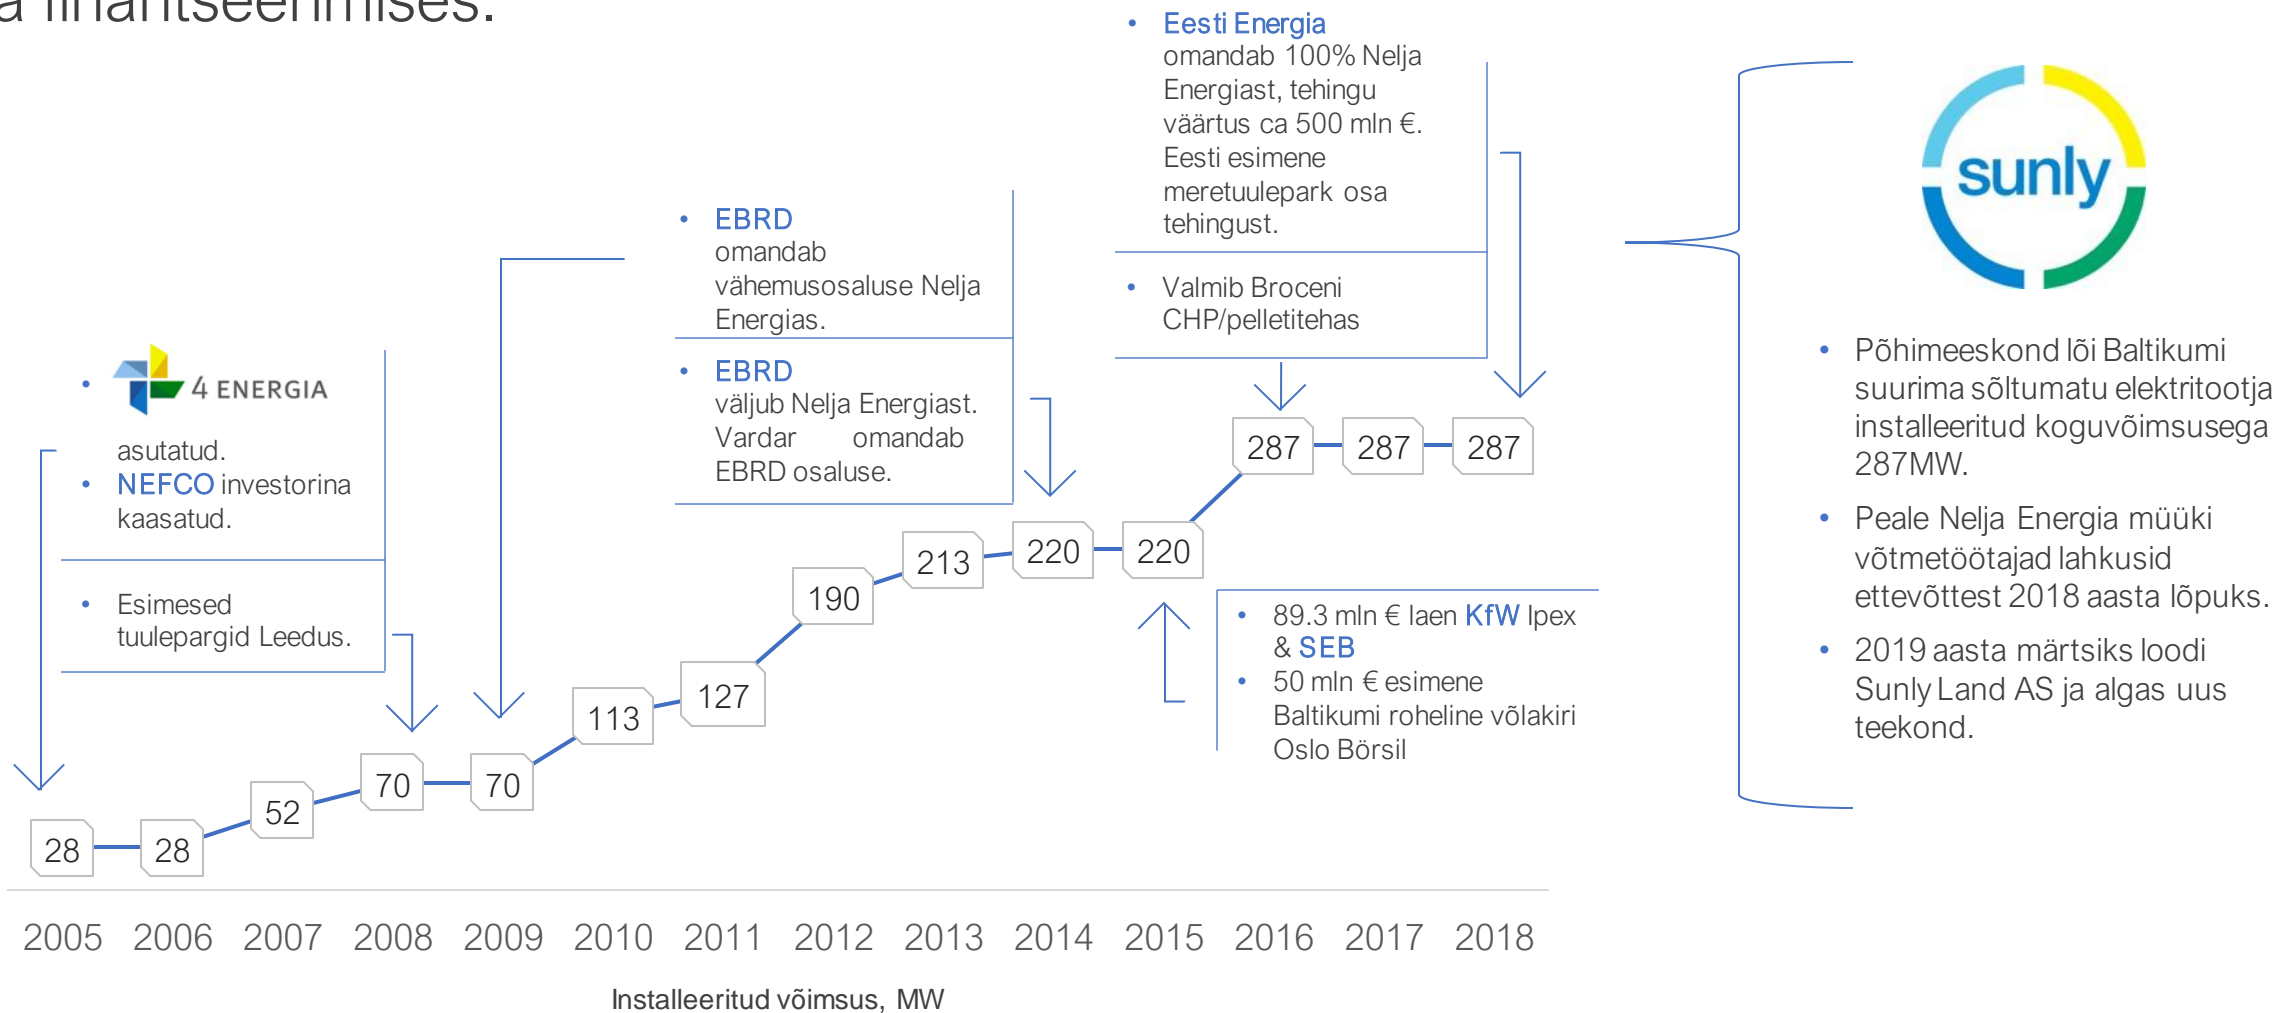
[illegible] finantseerimises.

• 4 ENERGIA asutatud.
• NEFCO investorina kaasatud.

• Esimesed tuulepargid Leedus.

• EBRD omandab vähemusosaluse Nelja Energias.

• EBRD väljub Nelja Energiast. Vardar omandab EBRD osaluse.

• Eesti Energia omandab 100% Nelja Energiast, tehingu väärtus ca 500 mln €. Eesti esimene meretuulepark osa tehingust.

• Valmib Broceni CHP/pelletitehas

• 89.3 mln € laen KfW Ipex & SEB
• 50 mln € esimene Baltikumi roheline võlakiri Oslo Börsil

sunly

• Põhimeeskond lõi Baltikumi suurima sõltumatu elektritootja installeeritud koguvõimsusega 287MW.
• Peale Nelja Energia müüki võtmetöötajad lahkusid ettevõttest 2018 aasta lõpuks.
• 2019 aasta märtsiks loodi Sunly Land AS ja algas uus teekond.

| 2005 | 2006 | 2007 | 2008 | 2009 | 2010 | 2011 | 2012 | 2013 | 2014 | 2015 | 2016 | 2017 | 2018 |
|---|---|---|---|---|---|---|---|---|---|---|---|---|---|
| 28 | 28 | 52 | 70 | 70 | 113 | 127 | 190 | 213 | 220 | 220 | 287 | 287 | 287 |

Installeeritud võimsus, MW